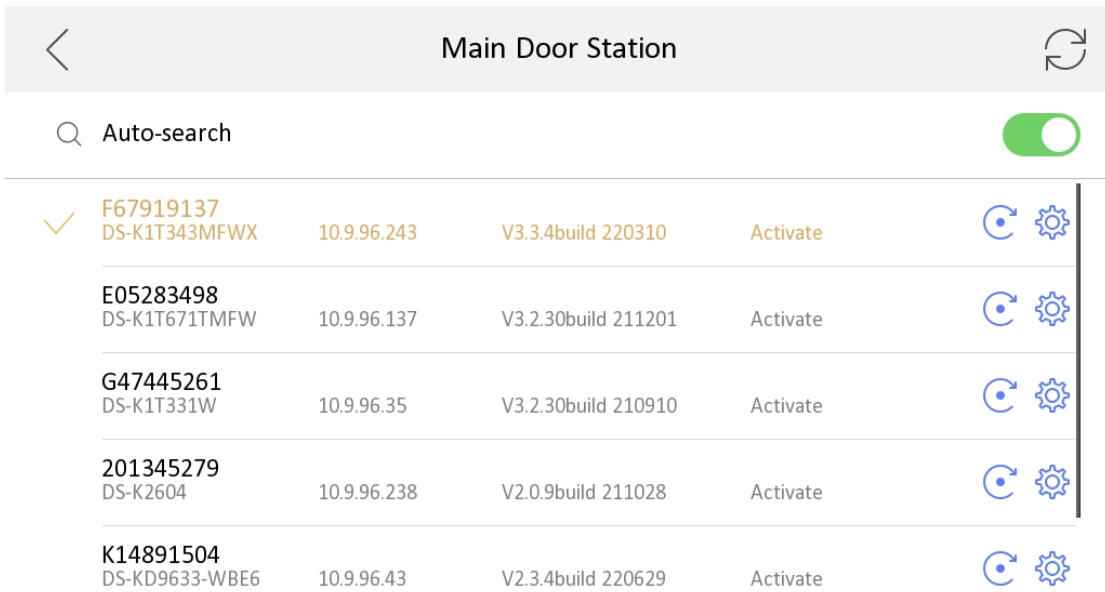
Main Door Station

Auto-search

F67919137
DS-K1T343MFWX 10.9.96.243 V3.3.4build 220310 Activate

E05283498
DS-K1T671TMFW 10.9.96.137 V3.2.30build 211201 Activate

G47445261
DS-K1T331W 10.9.96.35 V3.2.30build 210910 Activate

201345279
DS-K2604 10.9.96.238 V2.0.9build 211028 Activate

K14891504
DS-KD9633-WBE6 10.9.96.43 V2.3.4build 220629 Activate